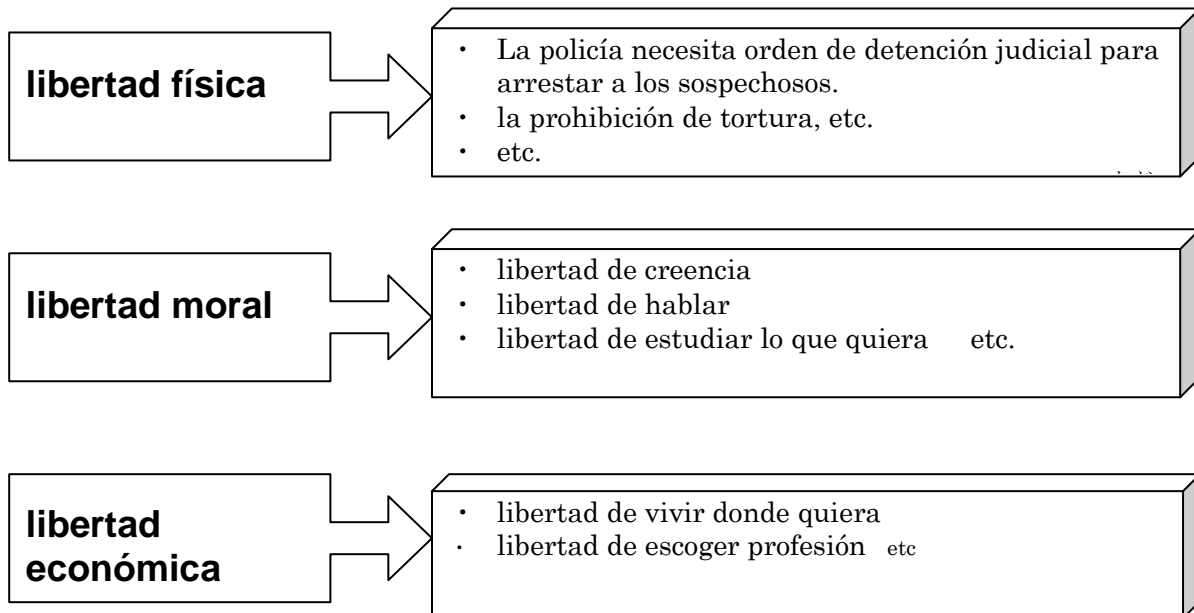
libertad física

・ La policía necesita orden de detención judicial para arrestar a los sospechosos.
・ la prohibición de tortura, etc.
・ etc.

libertad moral

・ libertad de creencia
・ libertad de hablar
・ libertad de estudiar lo que quiera etc.

libertad económica

・ libertad de vivir donde quiera
・ libertad de escoger profesión etc